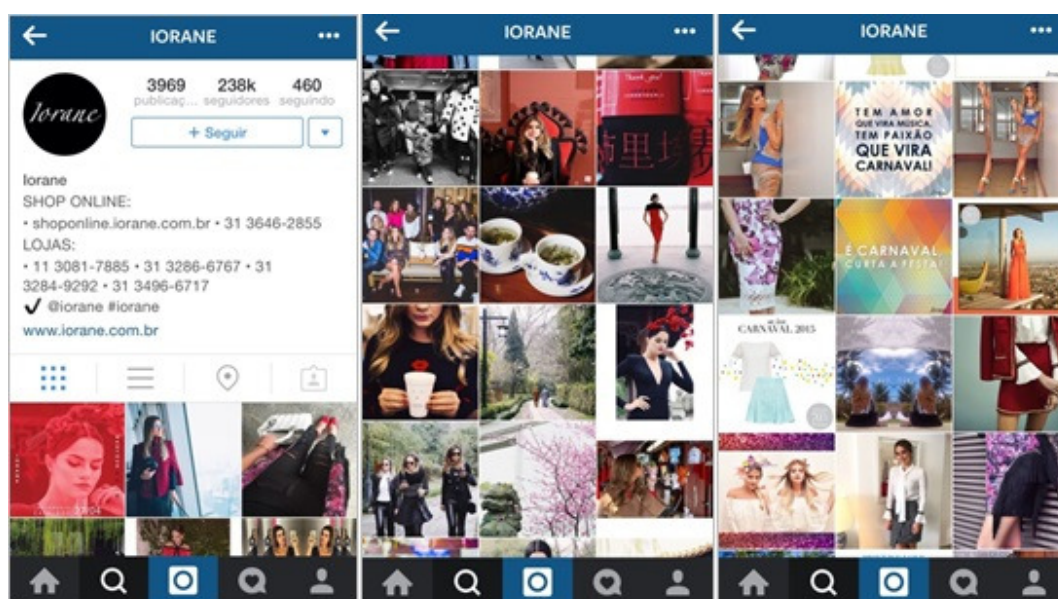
IORANE

Iorane

3969 publicaç...
238k seguidores
460 seguindo

+ Seguir

Iorane
SHOP ONLINE:
• shoponline.iorane.com.br • 31 3646-2855
LOJAS:
• 11 3081-7885 • 31 3286-6767 • 31 3284-9292 • 31 3496-6717
✔ @iorane #iorane
www.iorane.com.br

IORANE

IORANE

TEM AMOR QUE VIRA MÚSICA, TEM PAIXÃO QUE VIRA CARNAVAL!

É CARNAVAL CURTA A FESTA!

CARNAVAL 2015